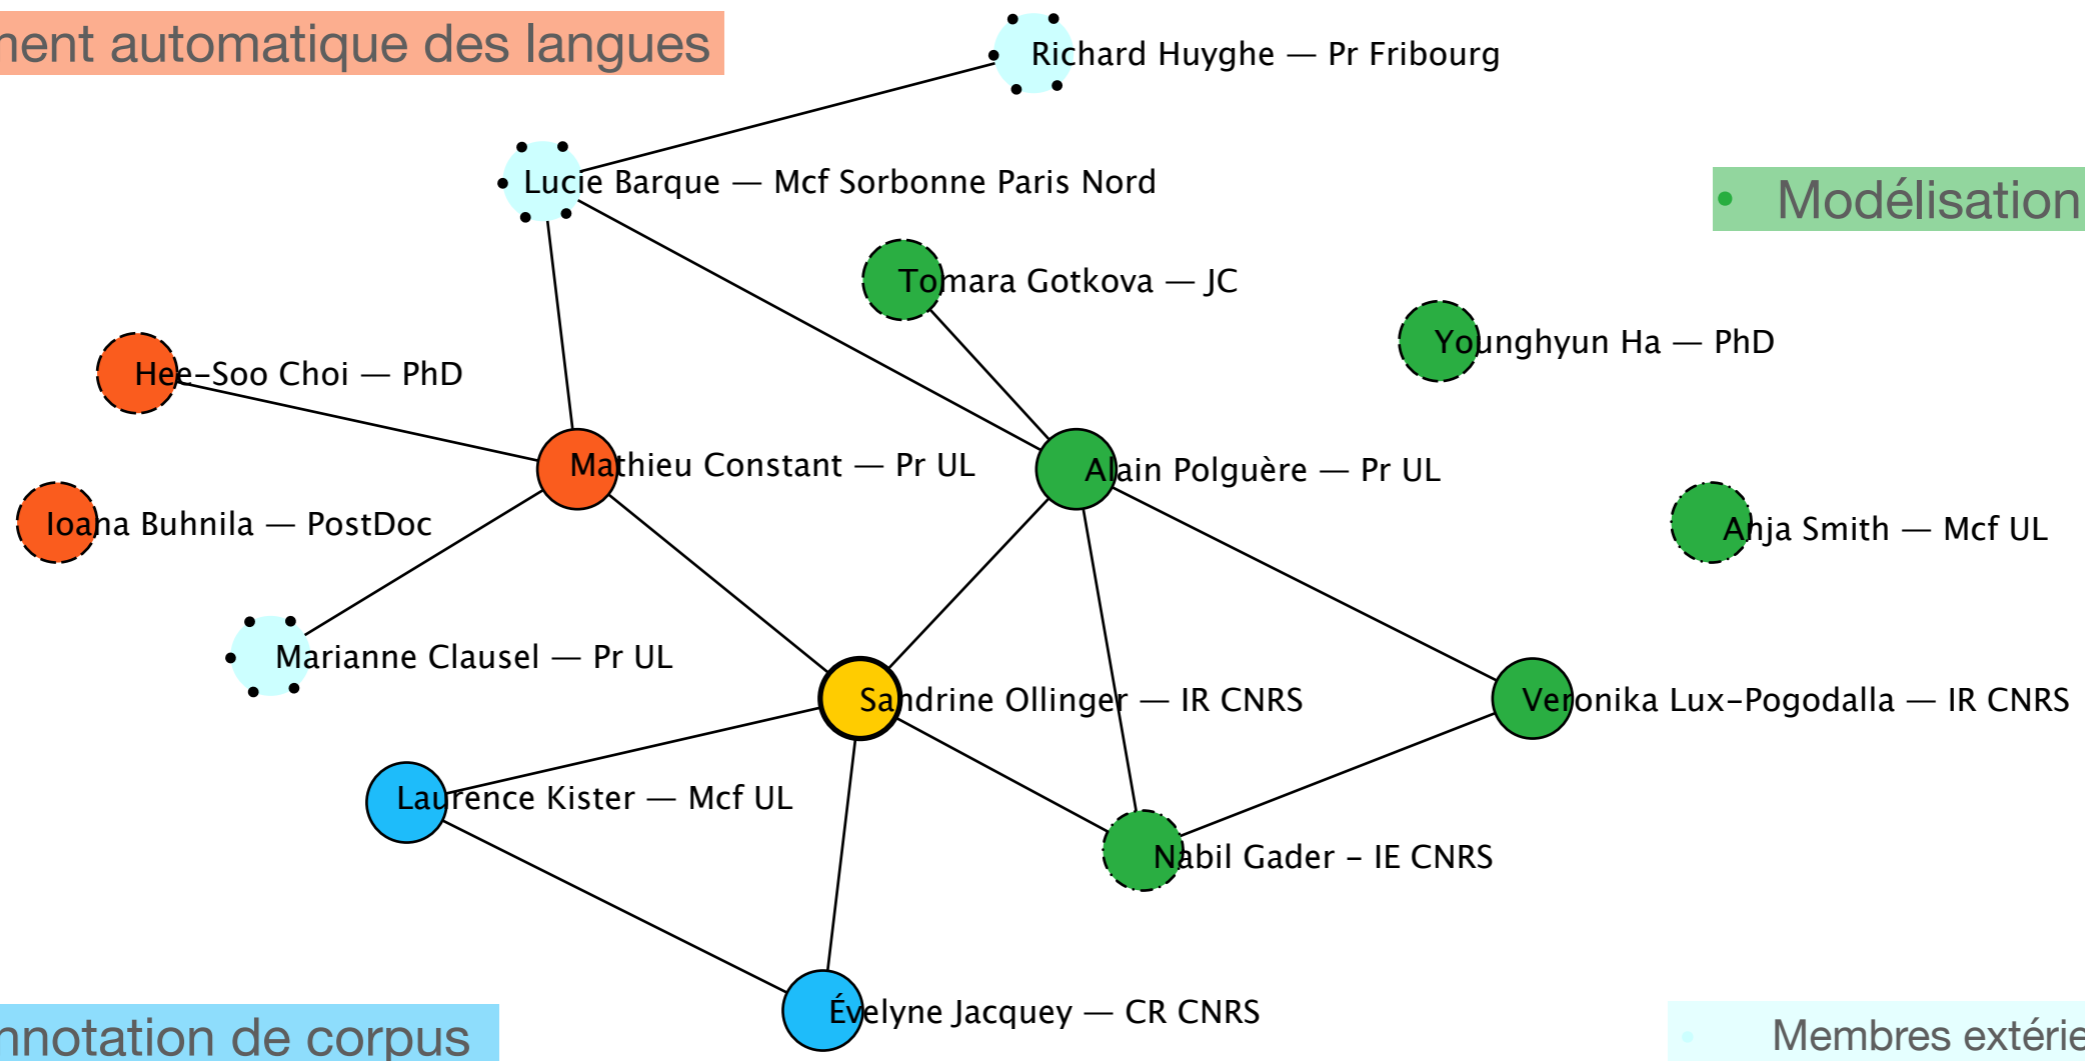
nent automatique des langues

Richard Huyghe — Pr Fribourg

Lucie Barque — Mcf Sorbonne Paris Nord

Modélisation

Tomara Gotkova — JC

Younghyun Ha — PhD

Hee-Soo Choi — PhD

Mathieu Constant — Pr UL

Alain Polguère — Pr UL

Ioana Buhnila — PostDoc

Anja Smith — Mcf UL

Marianne Clausel — Pr UL

Sandrine Ollinger — IR CNRS

Veronika Lux-Pogodalla — IR CNRS

Laurence Kister — Mcf UL

Nabil Gader - IE CNRS

Évelyne Jacquey — CR CNRS

nnotation de corpus

Membres extérie